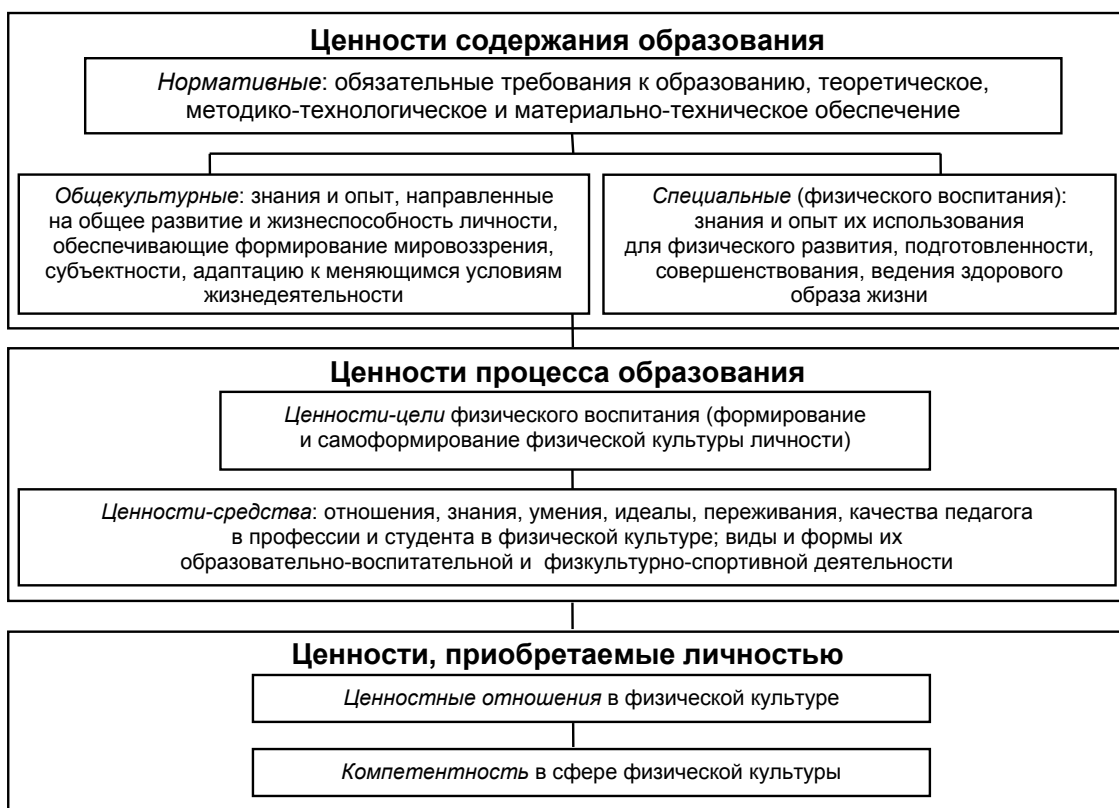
Ценности содержания образования

Нормативные: обязательные требования к образованию, теоретическое, методико-технологическое и материально-техническое обеспечение

Общекультурные: знания и опыт, направленные на общее развитие и жизнеспособность личности, обеспечивающие формирование мировоззрения, субъектности, адаптацию к меняющимся условиям жизнедеятельности

Специальные (физического воспитания): знания и опыт их использования для физического развития, подготовленности, совершенствования, ведения здорового образа жизни

Ценности процесса образования

Ценности-цели физического воспитания (формирование и самоформирование физической культуры личности)

Ценности-средства: отношения, знания, умения, идеалы, переживания, качества педагога в профессии и студента в физической культуре; виды и формы их образовательно-воспитательной и физкультурно-спортивной деятельности

Ценности, приобретаемые личностью

Ценностные отношения в физической культуре

Компетентность в сфере физической культуры